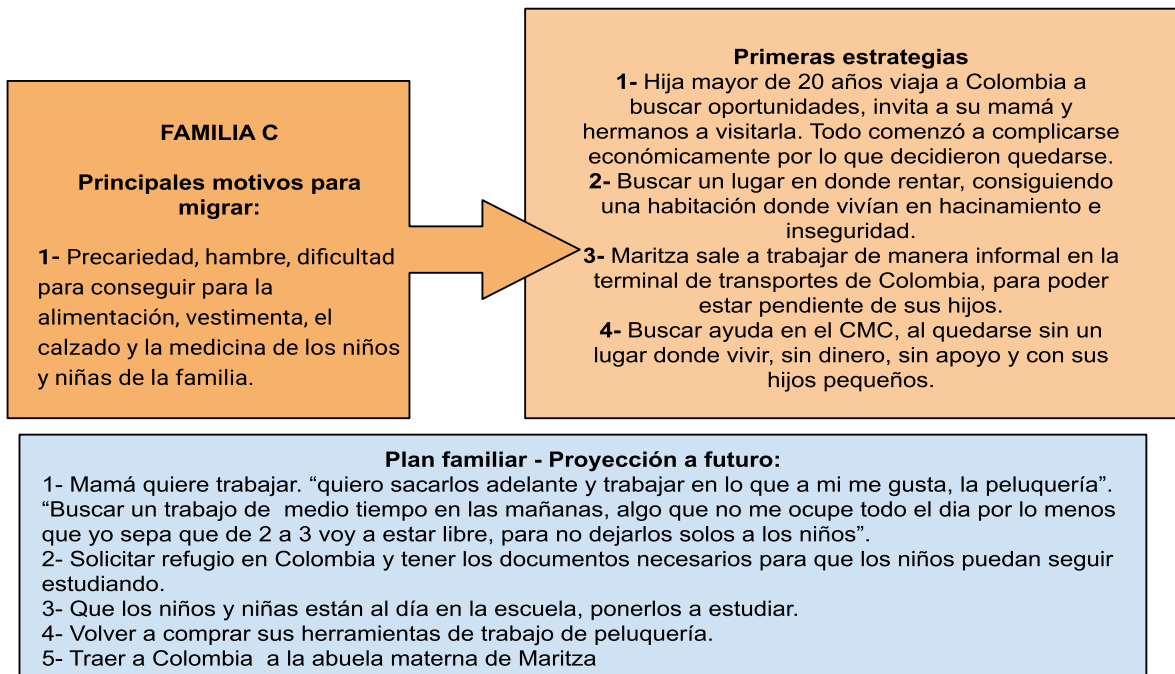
FAMILIA C

Principales motivos para migrar:

1- Precariedad, hambre, dificultad para conseguir para la alimentación, vestimenta, el calzado y la medicina de los niños y niñas de la familia.

Primeras estrategias
1- Hija mayor de 20 años viaja a Colombia a buscar oportunidades, invita a su mamá y hermanos a visitarla. Todo comenzó a complicarse económicamente por lo que decidieron quedarse.
2- Buscar un lugar en donde rentar, consiguiendo una habitación donde vivían en hacinamiento e inseguridad.
3- Maritza sale a trabajar de manera informal en la terminal de transportes de Colombia, para poder estar pendiente de sus hijos.
4- Buscar ayuda en el CMC, al quedarse sin un lugar donde vivir, sin dinero, sin apoyo y con sus hijos pequeños.

Plan familiar - Proyección a futuro:
1- Mamá quiere trabajar. "quiero sacarlos adelante y trabajar en lo que a mi me gusta, la peluquería". "Buscar un trabajo de medio tiempo en las mañanas, algo que no me ocupe todo el dia por lo menos que yo sepa que de 2 a 3 voy a estar libre, para no dejarlos solos a los niños".
2- Solicitar refugio en Colombia y tener los documentos necesarios para que los niños puedan seguir estudiando.
3- Que los niños y niñas están al día en la escuela, ponerlos a estudiar.
4- Volver a comprar sus herramientas de trabajo de peluquería.
5- Traer a Colombia a la abuela materna de Maritza